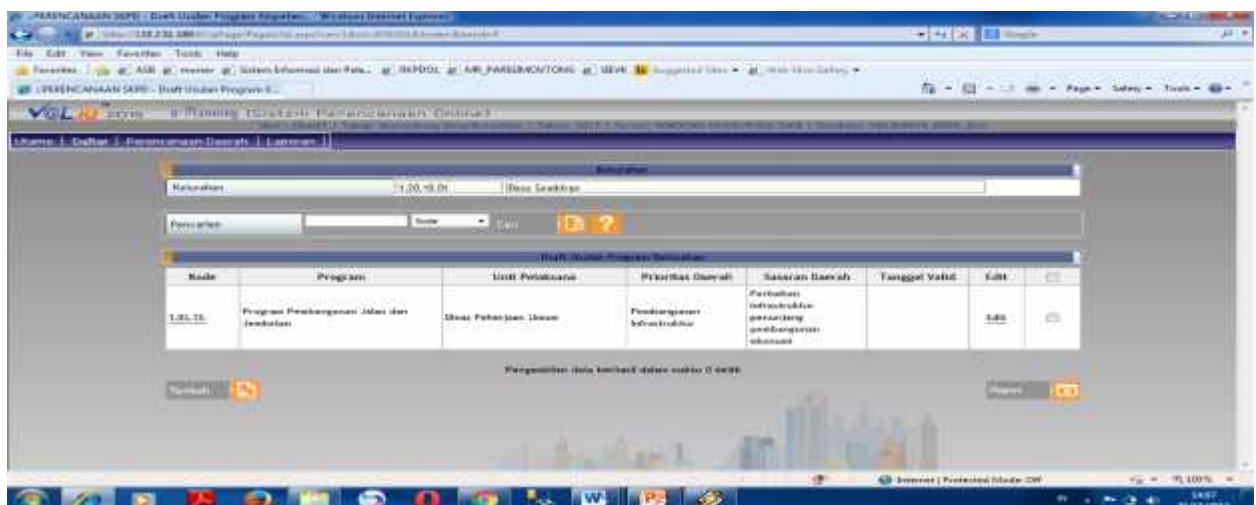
::PERENCANAAN SKPD - Draft Usulan Program Kegiatan - Windows Internet Explorer

File Edit View Favorites Tools Help

Favorites

::PERENCANAAN SKPD - Draft Usulan Program K...

Page ▾ Safety ▾ Tools ▾

e-Planning (Sistem Perencanaan Online)

Utama | Daftar | Perencanaan Daerah | Laporan |

Kelurahan

Kelurahan | 1.20.10.01 | Desa Sealdrian

Pencarian | Kode | Cari

Draft Usulan Program Kelurahan

| Kode | Program | Unit Pelaksana | Prioritas Daerah | Sasaran Daerah | Tanggal Valid | Edit | |
|---|---|---|---|---|---|---|---|
| 1.03.15. | Program Pembangunan Jalan dan Jembatan | Dinas Pekerjaan Umum | Pembangunan Infrastruktur | Perbaikan infrastruktur penunjang pembangunan ekonomi | | Edit | |

Pengambilan data berhasil dalam waktu 0 detik

Tambah

Hapus

Internet | Protected Mode: Off

100%